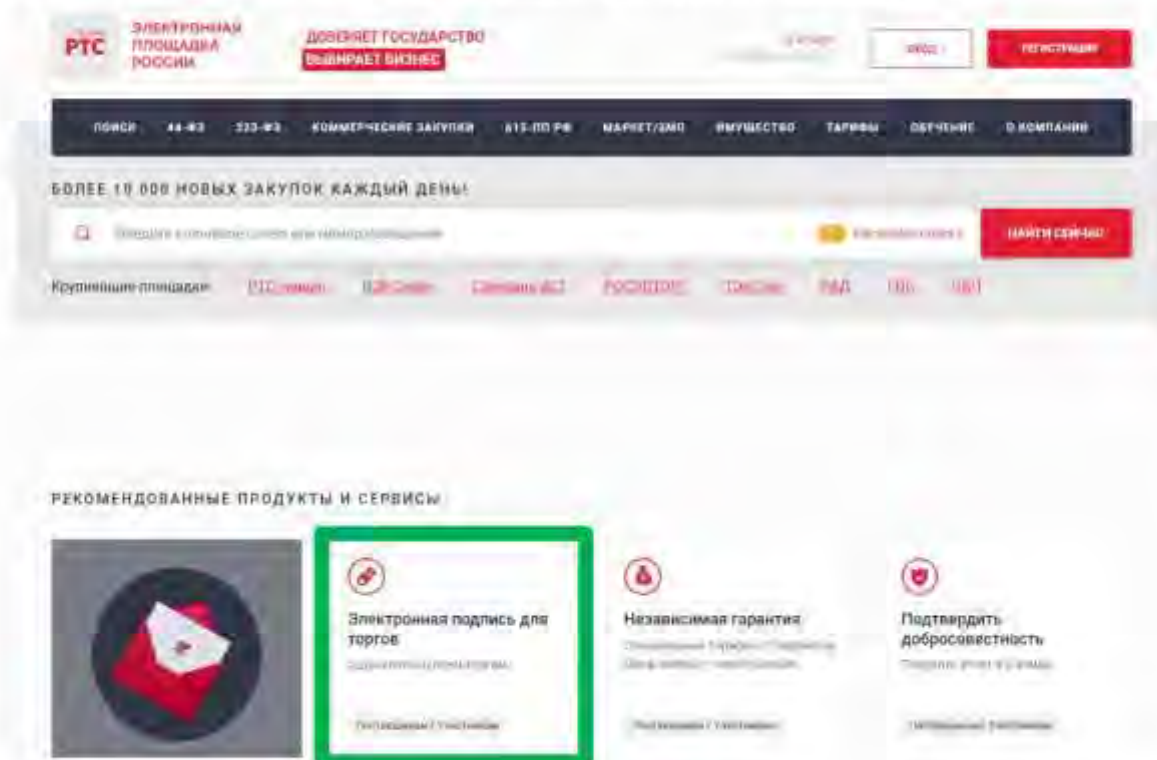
РТС ЭЛЕКТРОННАЯ ПЛОЩАДКА РОССИИ

ДОВЕРЯЕТ ГОСУДАРСТВО
ВЫБИРАЕТ БИЗНЕС

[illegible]

ВХОД

РЕГИСТРАЦИЯ

ПОИСК 44-ФЗ 223-ФЗ КОММЕРЧЕСКИЕ ЗАКУПКИ 615-ПП РФ МАРКЕТ/ЗМО ИМУЩЕСТВО ТАРИФЫ ОБУЧЕНИЕ О КОМПАНИИ

БОЛЕЕ 10 000 НОВЫХ ЗАКУПОК КАЖДЫЙ ДЕНЬ!

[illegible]

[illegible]

НАЙТИ СЕЙЧАС

Крупнейшие площадки: РТС-тендер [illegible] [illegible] РОСЭЛТОРГ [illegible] РАД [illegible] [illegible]

РЕКОМЕНДОВАННЫЕ ПРОДУКТЫ И СЕРВИСЫ

Электронная подпись для торгов
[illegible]
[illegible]

Независимая гарантия
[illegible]
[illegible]

Подтвердить добросовестность
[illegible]
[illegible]